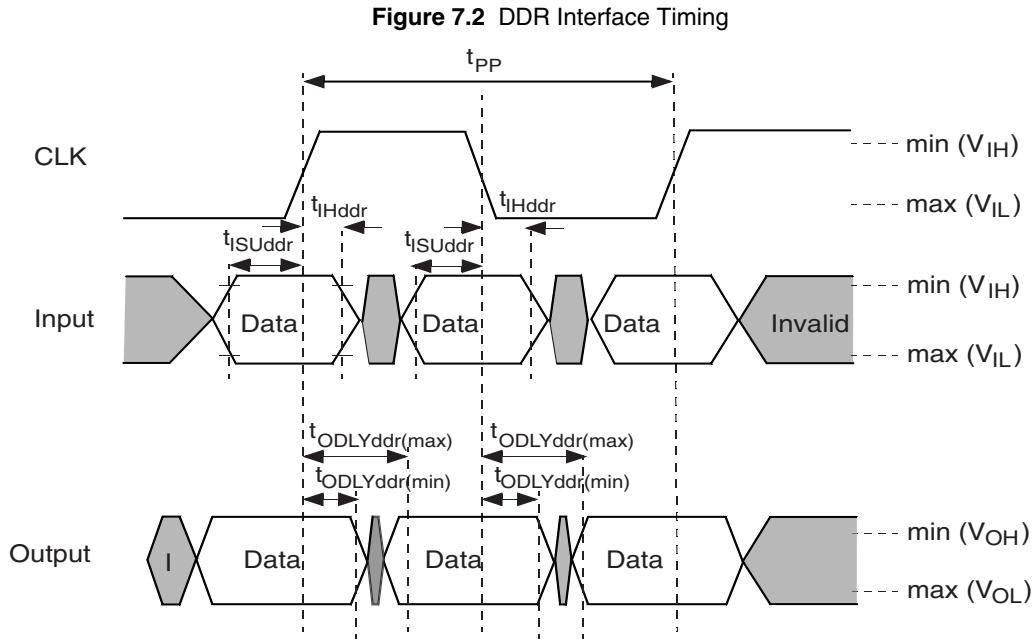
**Figure 7.2** DDR Interface Timing

$t_{PP}$

CLK

min ($V_{IH}$)

max ($V_{IL}$)

$t_{IHddr}$

$t_{IHddr}$

$t_{ISUddr}$

$t_{ISUddr}$

Input

Data

Data

Data

Invalid

min ($V_{IH}$)

max ($V_{IL}$)

$t_{ODLYddr(max)}$

$t_{ODLYddr(max)}$

$t_{ODLYddr(min)}$

$t_{ODLYddr(min)}$

Output

I

Data

Data

Data

min ($V_{OH}$)

max ($V_{OL}$)